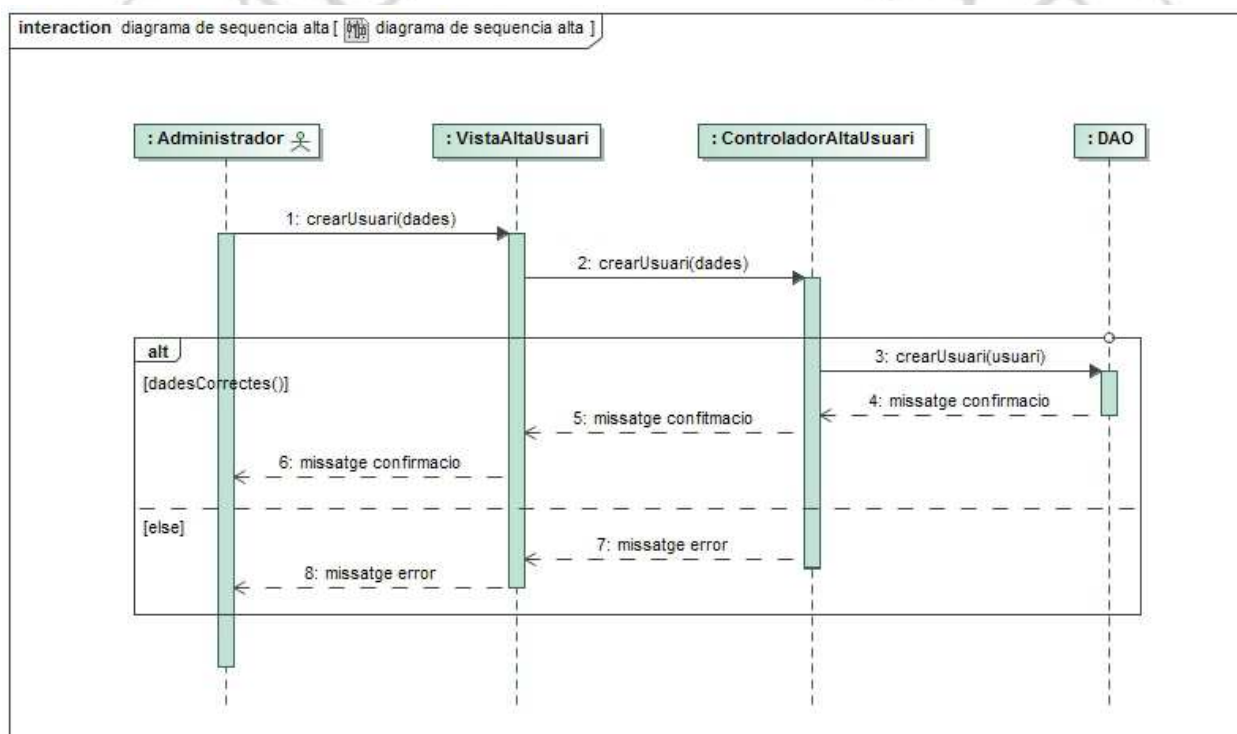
interaction diagrama de sequencia alta [ diagrama de sequencia alta ]

: Administrador

: VistaAltaUsuari

: ControladorAltaUsuari

: DAO

1: crearUsuari(dades)

2: crearUsuari(dades)

alt

[dadesCorrectes()]

3: crearUsuari(usuari)

4: missatge confirmacio

5: missatge confitmacio

6: missatge confirmacio

[else]

7: missatge error

8: missatge error